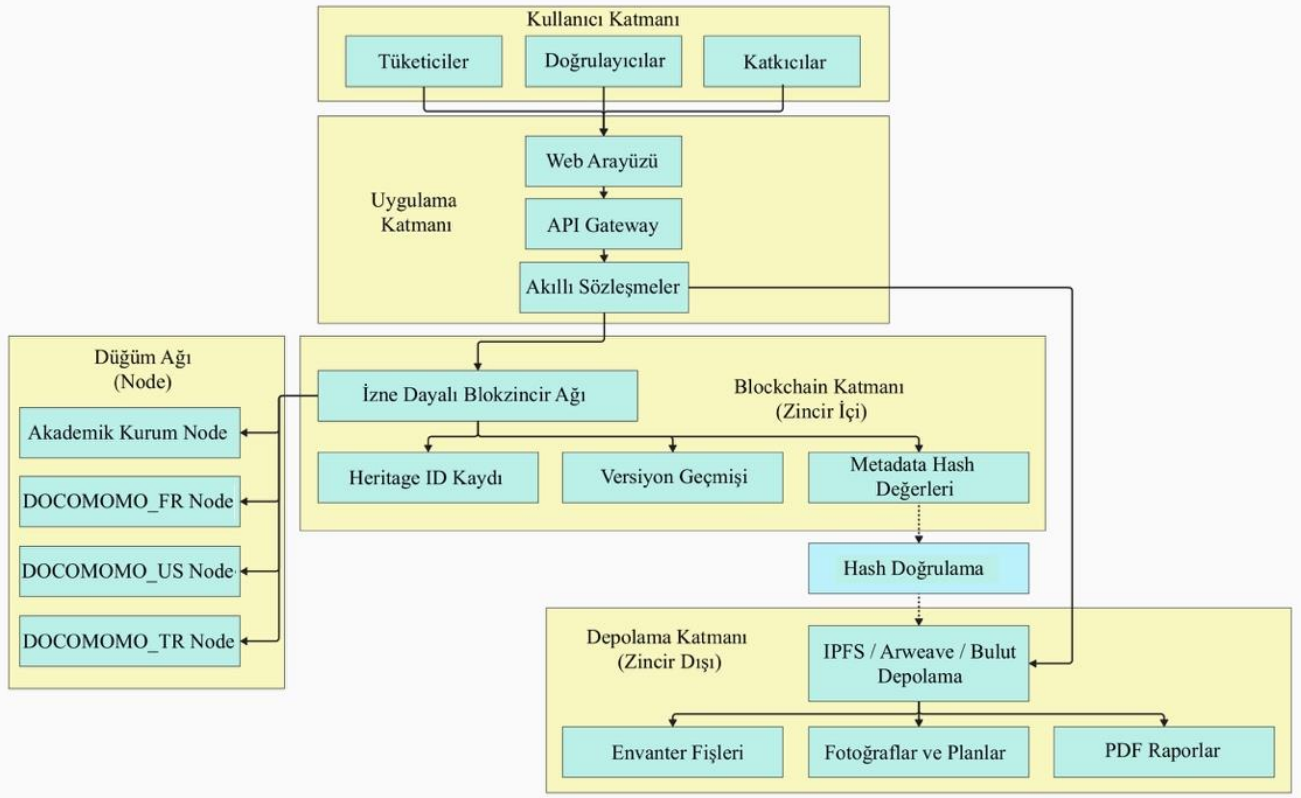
Kullanıcı Katmanı

Tüketiciler

Doğrulayıcılar

Katkıcılar

Uygulama Katmanı

Web Arayüzü

API Gateway

Akıllı Sözleşmeler

Düğüm Ağı (Node)

Akademik Kurum Node

DOCOMOMO_FR Node

DOCOMOMO_US Node

DOCOMOMO_TR Node

İzne Dayalı Blokzincir Ağı

Blockchain Katmanı (Zincir İçi)

Heritage ID Kaydı

Versiyon Geçmişi

Metadata Hash Değerleri

Hash Doğrulama

Depolama Katmanı (Zincir Dışı)

IPFS / Arweave / Bulut Depolama

Envanter Fişleri

Fotoğraflar ve Planlar

PDF Raporlar